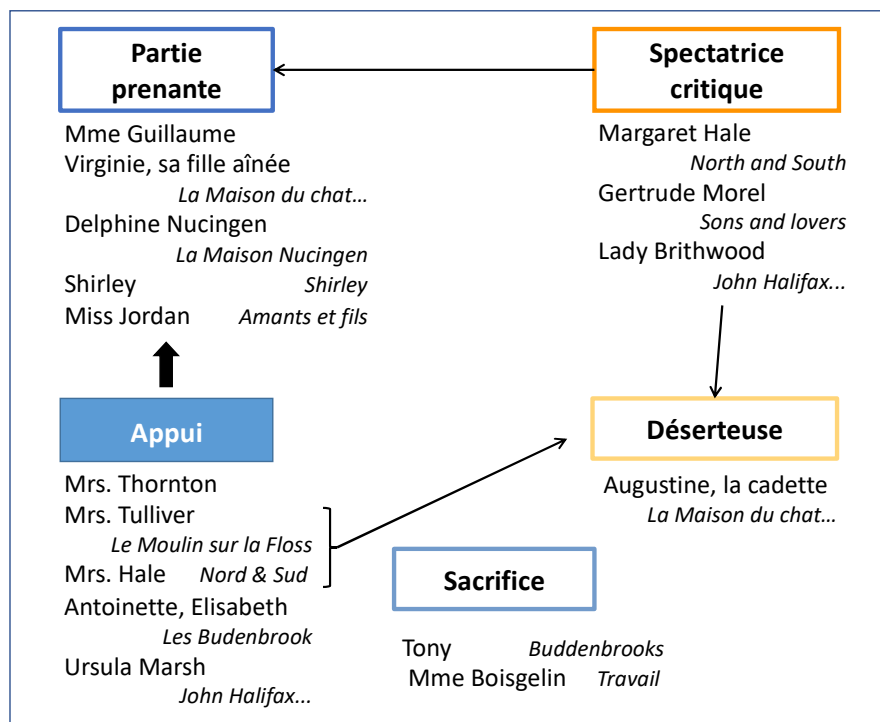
Partie prenante

Mme Guillaume
Virginie, sa fille aînée
La Maison du chat…
Delphine Nucingen
La Maison Nucingen
Shirley Shirley
Miss Jordan Amants et fils

Spectatrice critique

Margaret Hale
North and South
Gertrude Morel
Sons and lovers
Lady Brithwood
John Halifax...

Appui

Mrs. Thornton
Mrs. Tulliver
Le Moulin sur la Floss
Mrs. Hale Nord & Sud
Antoinette, Elisabeth
Les Budenbrook
Ursula Marsh
John Halifax...

Déserteuse

Augustine, la cadette
La Maison du chat…

Sacrifice

Tony Buddenbrooks
Mme Boisgelin Travail